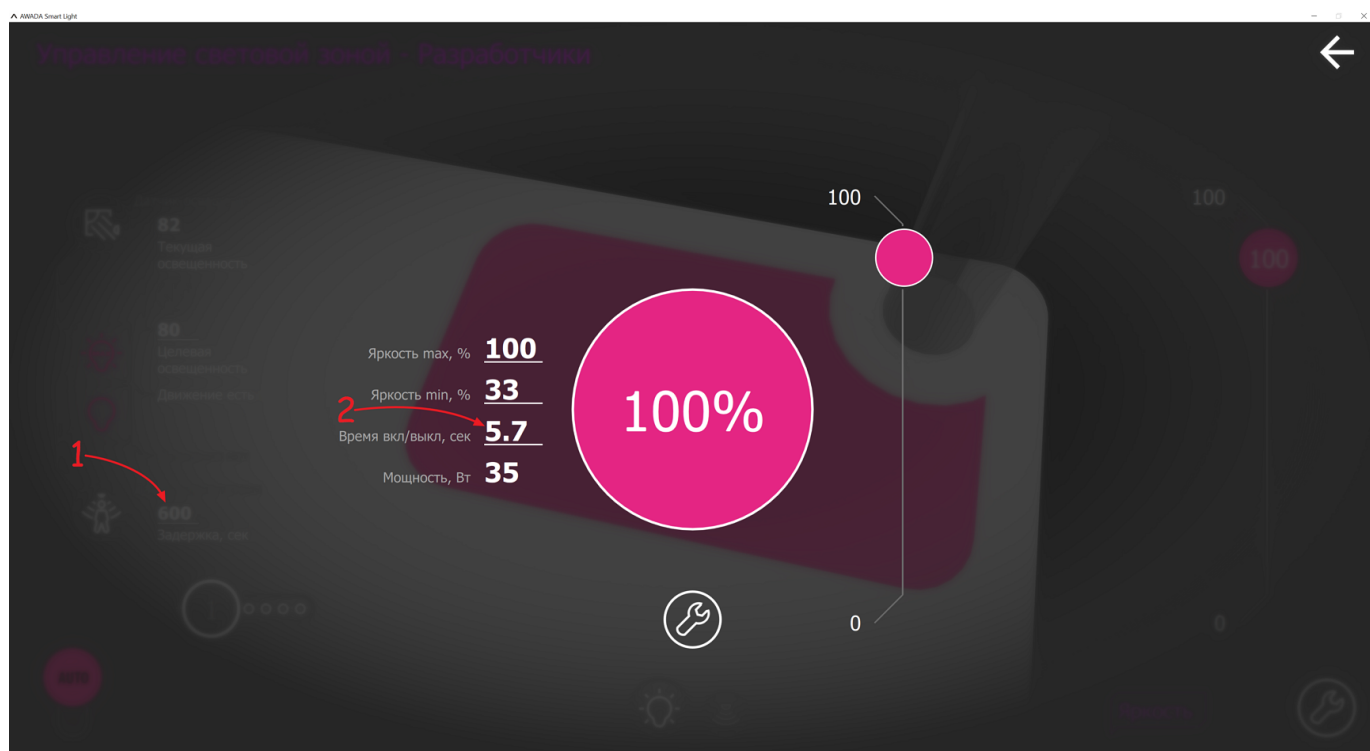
AWADA Smart Light

Управление световой зоной - Разработчики

82
Текущая освещенность

80
Целевая освещенность

Движение есть

600
Задержка, сек

Яркость max, % 100
Яркость min, % 33
Время вкл/выкл, сек 5.7
Мощность, Вт 35

100%

100
0

100
100
0

1
2